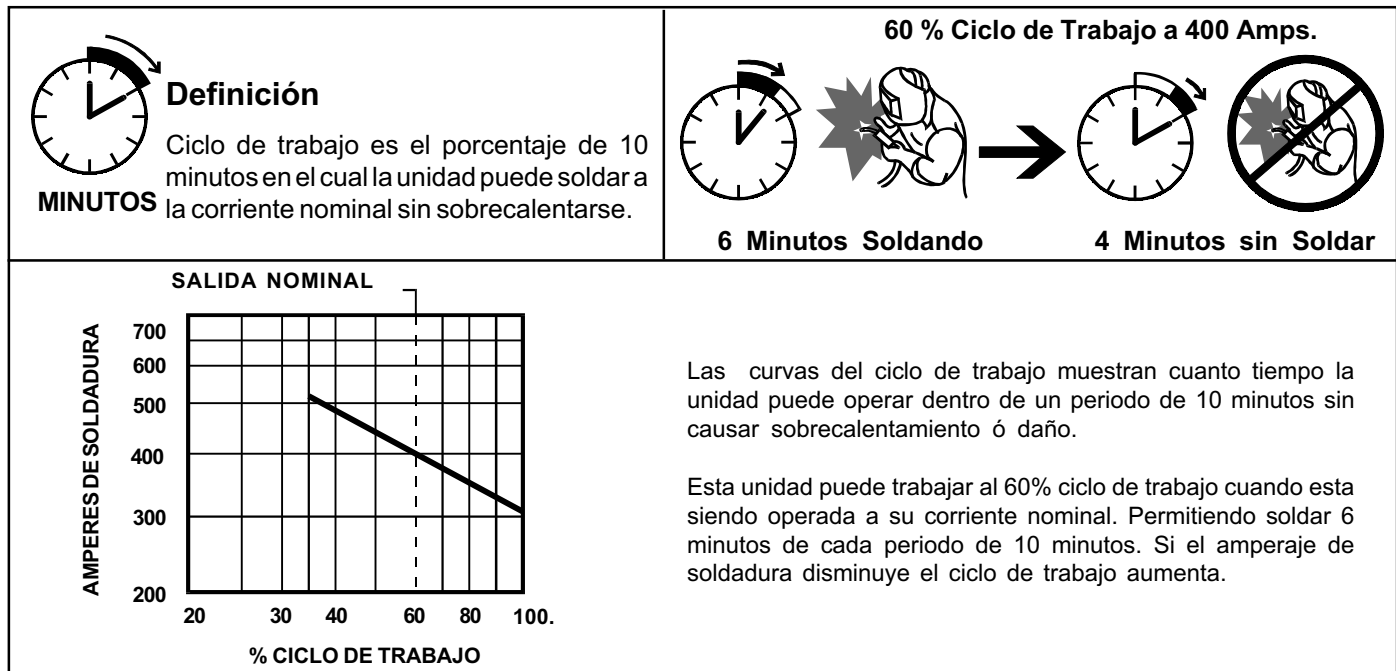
Definición

Ciclo de trabajo es el porcentaje de 10 minutos en el cual la unidad puede soldar a la corriente nominal sin sobrecalentarse.

MINUTOS

60 % Ciclo de Trabajo a 400 Amps.

6 Minutos Soldando

4 Minutos sin Soldar

SALIDA NOMINAL

AMPERES DE SOLDADURA

700
600
500
400
300
200

20 30 40 60 80 100.

% CICLO DE TRABAJO

Las curvas del ciclo de trabajo muestran cuanto tiempo la unidad puede operar dentro de un periodo de 10 minutos sin causar sobrecalentamiento ó daño.

Esta unidad puede trabajar al 60% ciclo de trabajo cuando esta siendo operada a su corriente nominal. Permitiendo soldar 6 minutos de cada periodo de 10 minutos. Si el amperaje de soldadura disminuye el ciclo de trabajo aumenta.